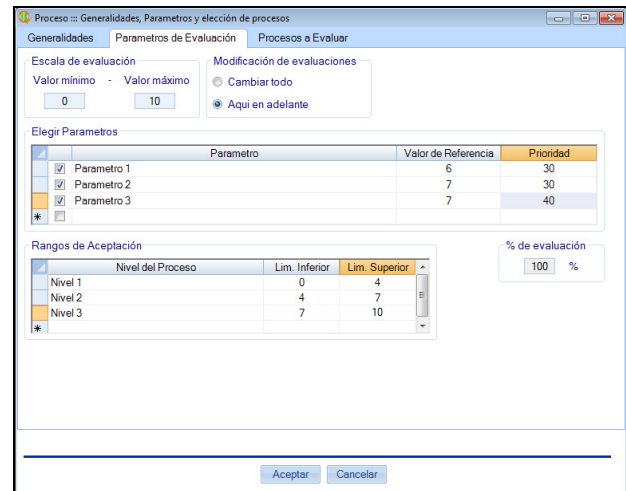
Proceso ::: Generalidades, Parametros y elección de procesos

Generalidades | Parametros de Evaluación | Procesos a Evaluar

Escala de evaluación
Valor mínimo - Valor máximo
0
10

Modificación de evaluaciones
Cambiar todo
Aqui en adelante

Elegir Parametros

| | | Parametro | Valor de Referencia | Prioridad |
|---|---|---|---|---|
| | ☑ | Parametro 1 | 6 | 30 |
| | ☑ | Parametro 2 | 7 | 30 |
| | ☑ | Parametro 3 | 7 | 40 |
| * | ☐ | | | |

Rangos de Aceptación

| | Nivel del Proceso | Lim. Inferior | Lim. Superior |
|---|---|---|---|
| | Nivel 1 | 0 | 4 |
| | Nivel 2 | 4 | 7 |
| | Nivel 3 | 7 | 10 |
| * | | | |

% de evaluación
100 %

Aceptar
Cancelar